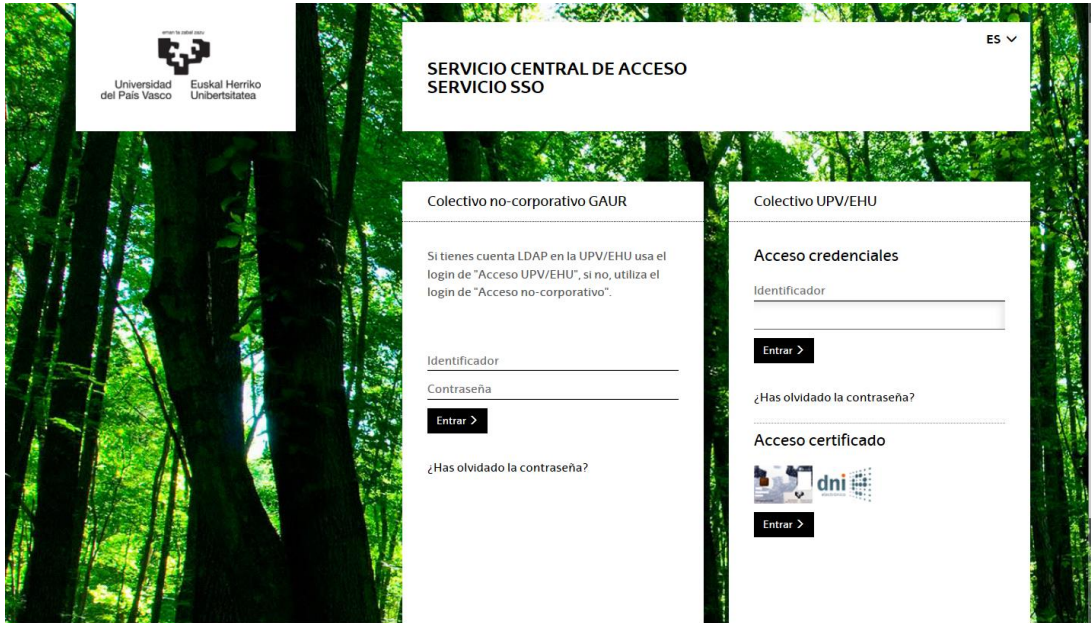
eman ta zabal zazu

Universidad del País Vasco
Euskal Herriko Unibertsitatea

ES

SERVICIO CENTRAL DE ACCESO
SERVICIO SSO

Colectivo no-corporativo GAUR

Si tienes cuenta LDAP en la UPV/EHU usa el login de "Acceso UPV/EHU", si no, utiliza el login de "Acceso no-corporativo".

Identificador

Contraseña

Entrar >

¿Has olvidado la contraseña?

Colectivo UPV/EHU

Acceso credenciales

Identificador

Entrar >

¿Has olvidado la contraseña?

Acceso certificado

dni

Entrar >